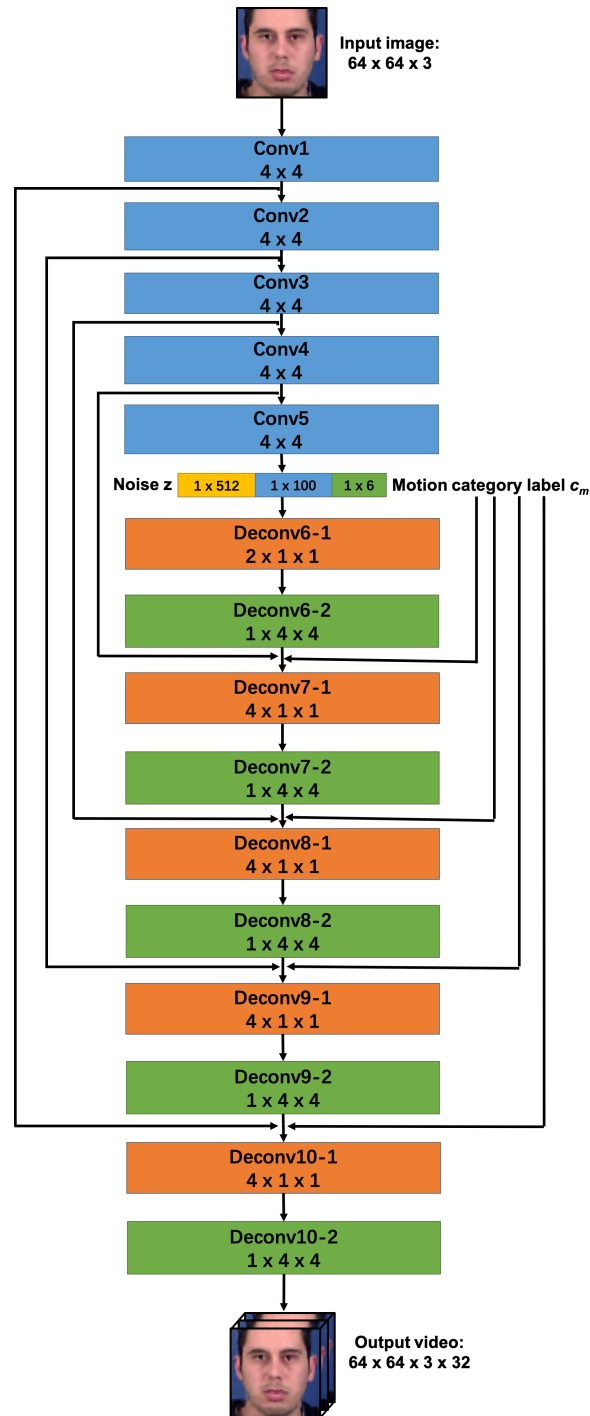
Input image:
64 x 64 x 3

Conv1
4 x 4

Conv2
4 x 4

Conv3
4 x 4

Conv4
4 x 4

Conv5
4 x 4

Noise z
1 x 512
1 x 100
1 x 6
Motion category label $c_m$

Deconv6-1
2 x 1 x 1

Deconv6-2
1 x 4 x 4

Deconv7-1
4 x 1 x 1

Deconv7-2
1 x 4 x 4

Deconv8-1
4 x 1 x 1

Deconv8-2
1 x 4 x 4

Deconv9-1
4 x 1 x 1

Deconv9-2
1 x 4 x 4

Deconv10-1
4 x 1 x 1

Deconv10-2
1 x 4 x 4

Output video:
64 x 64 x 3 x 32